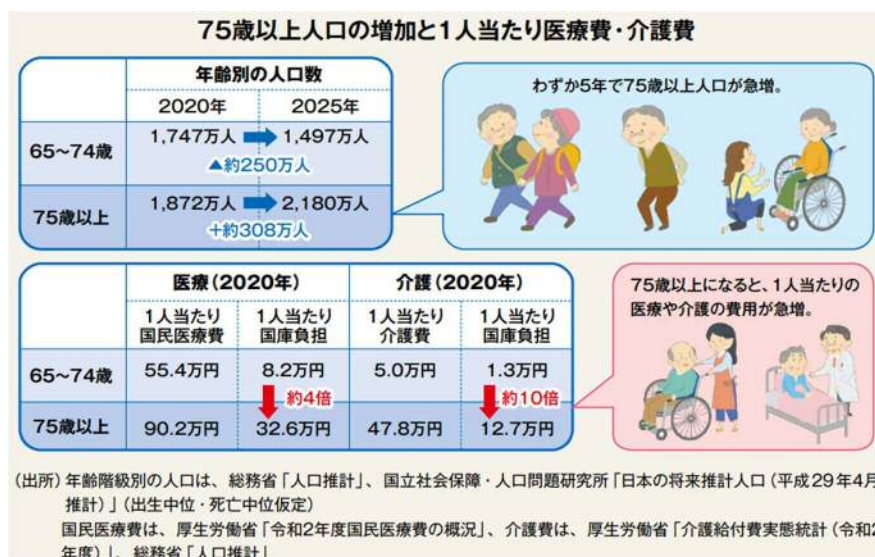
75歳以上人口の増加と1人当たり医療費・介護費

| | 年齢別の人口数 2020年 | 2025年 |
|---|---|---|
| 65~74歳 | 1,747万人 | 1,497万人 ▲約250万人 |
| 75歳以上 | 1,872万人 | 2,180万人 +約308万人 |

わずか5年で75歳以上人口が急増。

| | 医療（2020年） 1人当たり国民医療費 | 1人当たり国庫負担 | 介護（2020年） 1人当たり介護費 | 1人当たり国庫負担 |
|---|---|---|---|---|
| 65~74歳 | 55.4万円 | 8.2万円 | 5.0万円 | 1.3万円 |
| | | 約4倍 | | 約10倍 |
| 75歳以上 | 90.2万円 | 32.6万円 | 47.8万円 | 12.7万円 |

75歳以上になると、1人当たりの医療や介護の費用が急増。

（出所）年齢階級別の人口は、総務省「人口推計」、国立社会保障・人口問題研究所「日本の将来推計人口（平成29年4月推計）」（出生中位・死亡中位仮定）
国民医療費は、厚生労働省「令和2年度国民医療費の概況」、介護費は、厚生労働省「介護給付費実態統計（令和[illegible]年度）」、総務省「人口推計」